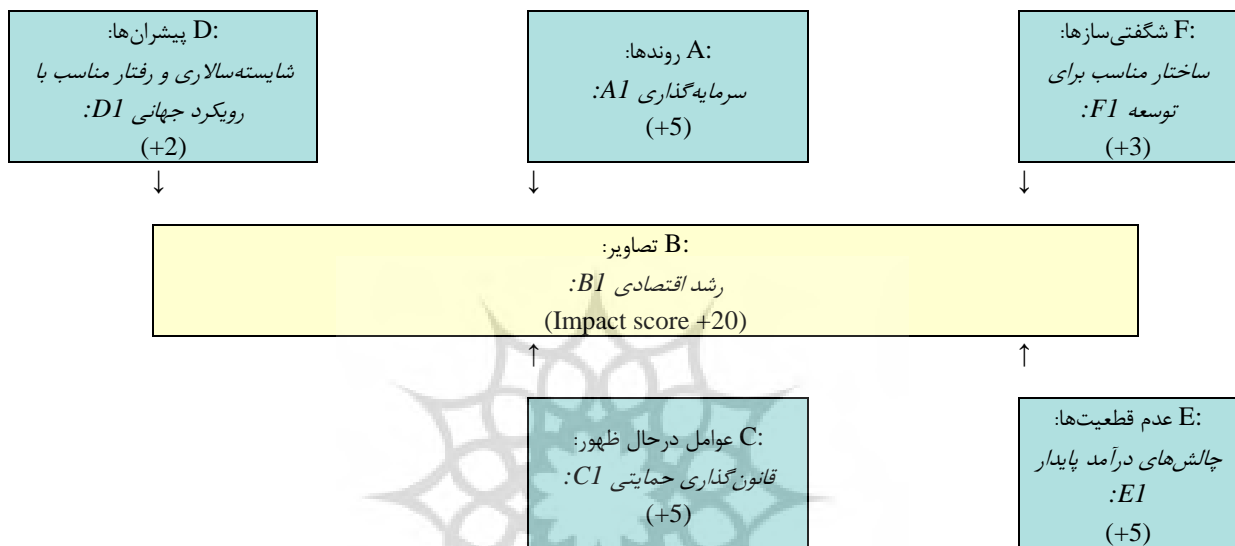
D: پیشران‌ها:
شایسته‌سالاری و رفتار مناسب با رویکرد جهانی D1:
(+2)

A: روندها:
سرمایه‌گذاری A1:
(+5)

F: شگفتی‌سازها:
ساختار مناسب برای توسعه F1:
(+3)

B: تصاویر:
رشد اقتصادی B1:
(Impact score +20)

C: عوامل درحال ظهور:
قانون‌گذاری حمایتی C1:
(+5)

E: عدم قطعیت‌ها:
چالش‌های درآمد پایدار E1:
(+5)